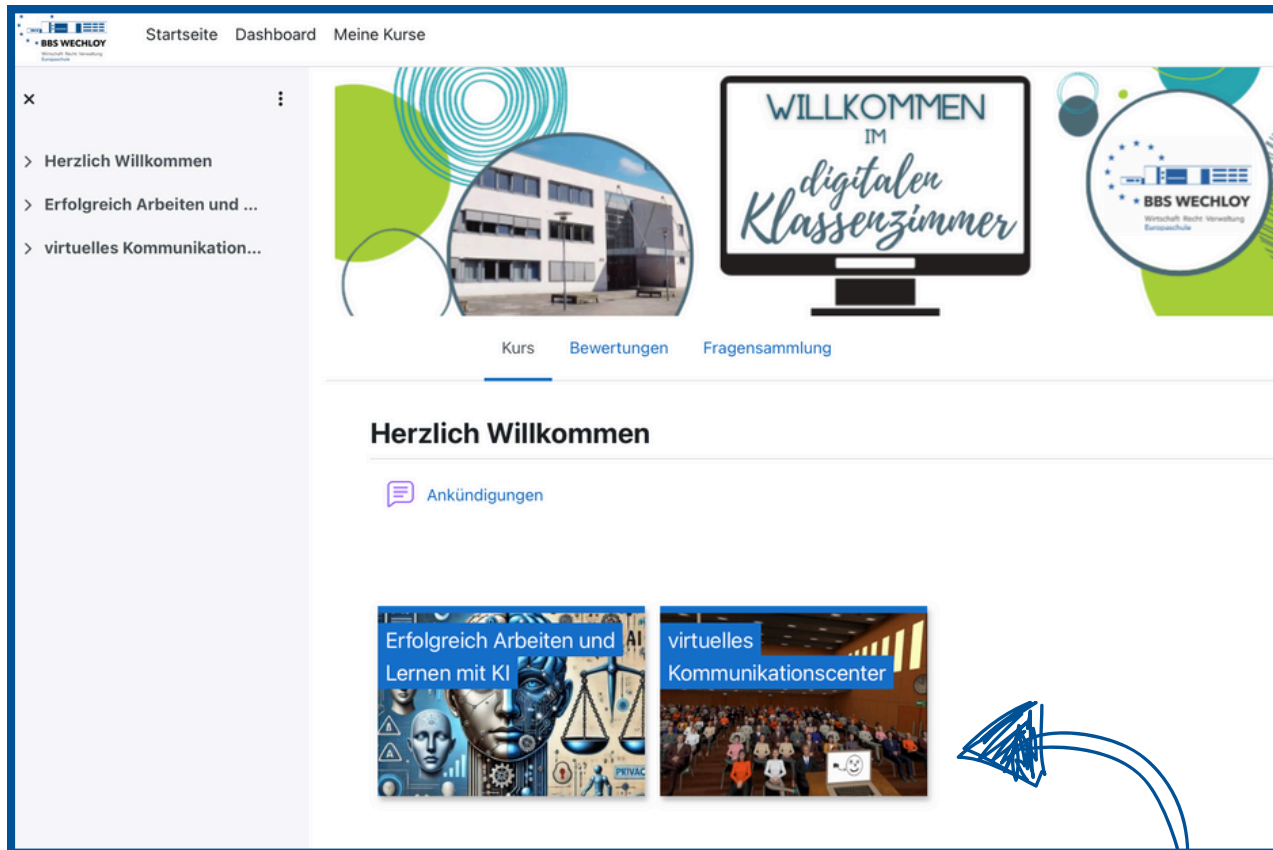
BBS WECHLOY
Wirtschaft Recht Verwaltung
Europaschule

Startseite Dashboard Meine Kurse

×

> Herzlich Willkommen
> Erfolgreich Arbeiten und ...
> virtuelles Kommunikation...

WILLKOMMEN IM digitalen Klassenzimmer

BBS WECHLOY
Wirtschaft Recht Verwaltung
Europaschule

Kurs Bewertungen Fragensammlung

Herzlich Willkommen

Ankündigungen

Erfolgreich Arbeiten und Lernen mit KI

AI

PRIVAC

virtuelles Kommunikationscenter